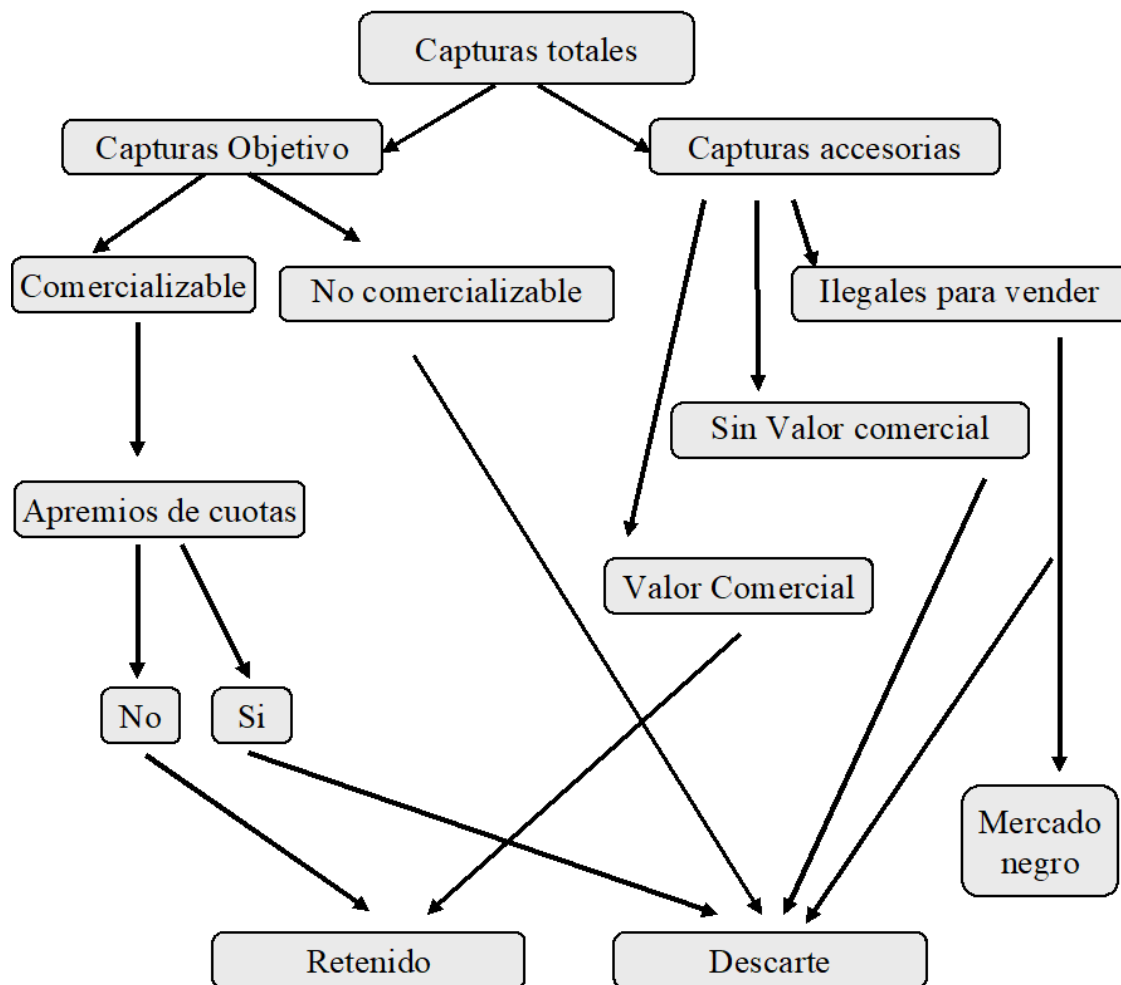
Capturas totales

Capturas Objetivo

Capturas accesorias

Comercializable

No comercializable

Ilegales para vender

Sin Valor comercial

Apremios de cuotas

Valor Comercial

No

Si

Mercado negro

Retenido

Descarte